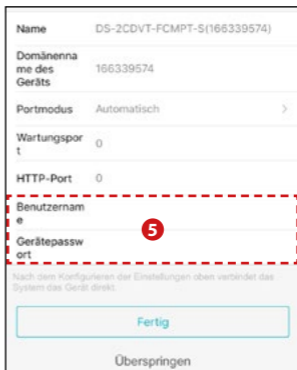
| | |
|---|---|
| Name | DS-2CDVT-FCMPT-S(166339574) |
| Domänenname des Geräts | 166339574 |
| Portmodus | Automatisch > |
| Wartungsport | 0 |
| HTTP-Port | 0 |
| Benutzername | |
| Gerätepasswort | |

5

Nach dem Konfigurieren der Einstellungen oben verbindet das System das Gerät direkt.

Fertig

Überspringen